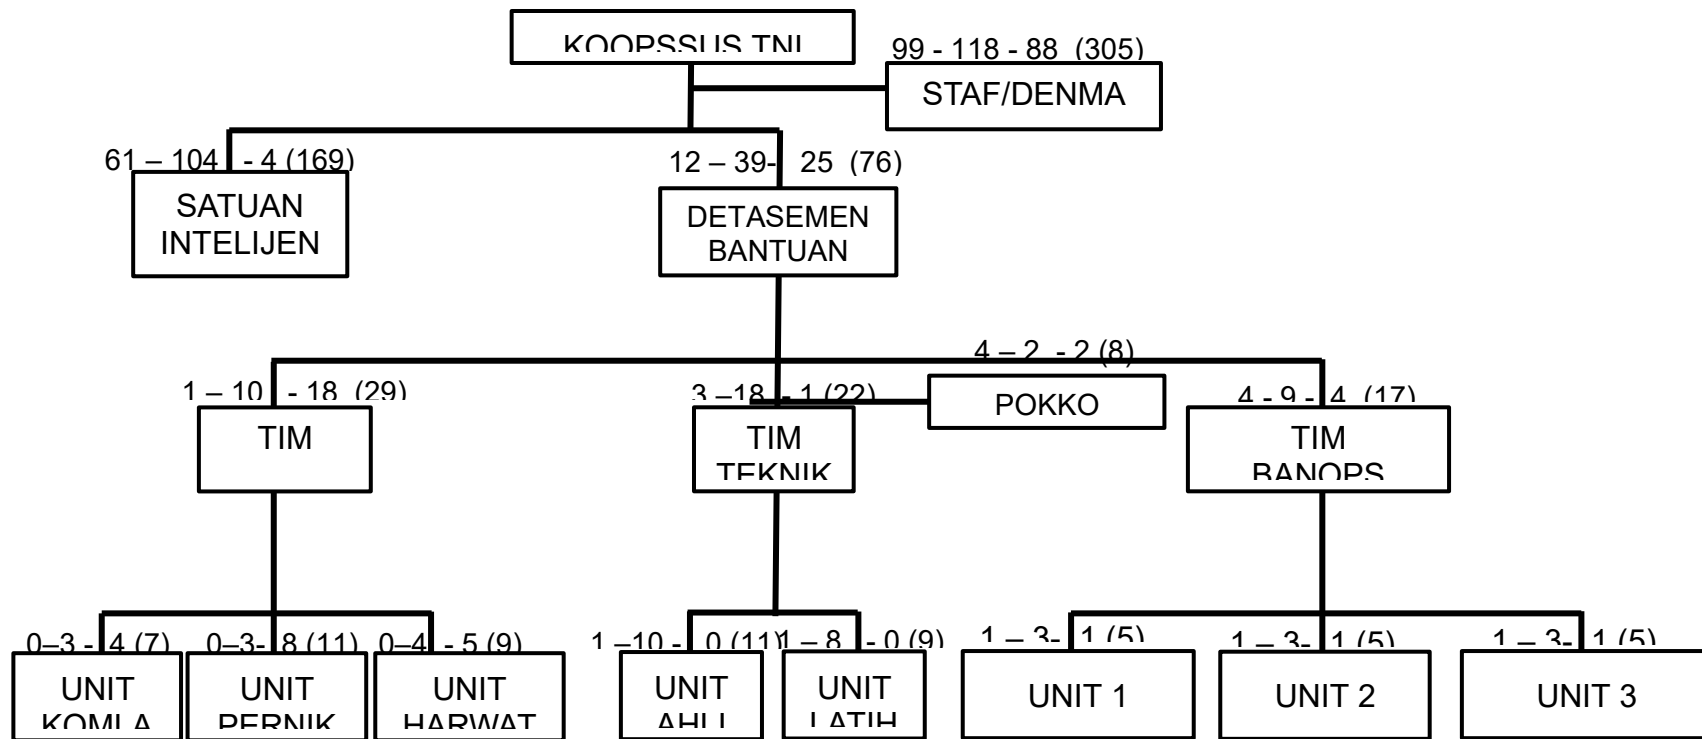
KOOPSSUS TNI

99 - 118 - 88 (305)

STAF/DENMA

61 – 104 - 4 (169)

SATUAN INTELIJEN

12 – 39- 25 (76)

DETASEMEN BANTUAN

4 – 2 - 2 (8)

1 – 10 - 18 (29)

TIM

3 –18 - 1 (22)

POKKO

4 - 9 - 4 (17)

TIM TEKNIK

TIM BANOPS

0–3 - 4 (7)

0–3- 8 (11)

0–4 - 5 (9)

1 –10 - 0 (11)

1 – 8 - 0 (9)

1 – 3- 1 (5)

1 – 3- 1 (5)

1 – 3- 1 (5)

UNIT KOMLA

UNIT PERNIK

UNIT HARWAT

UNIT AHLI

UNIT LATIH

UNIT 1

UNIT 2

UNIT 3